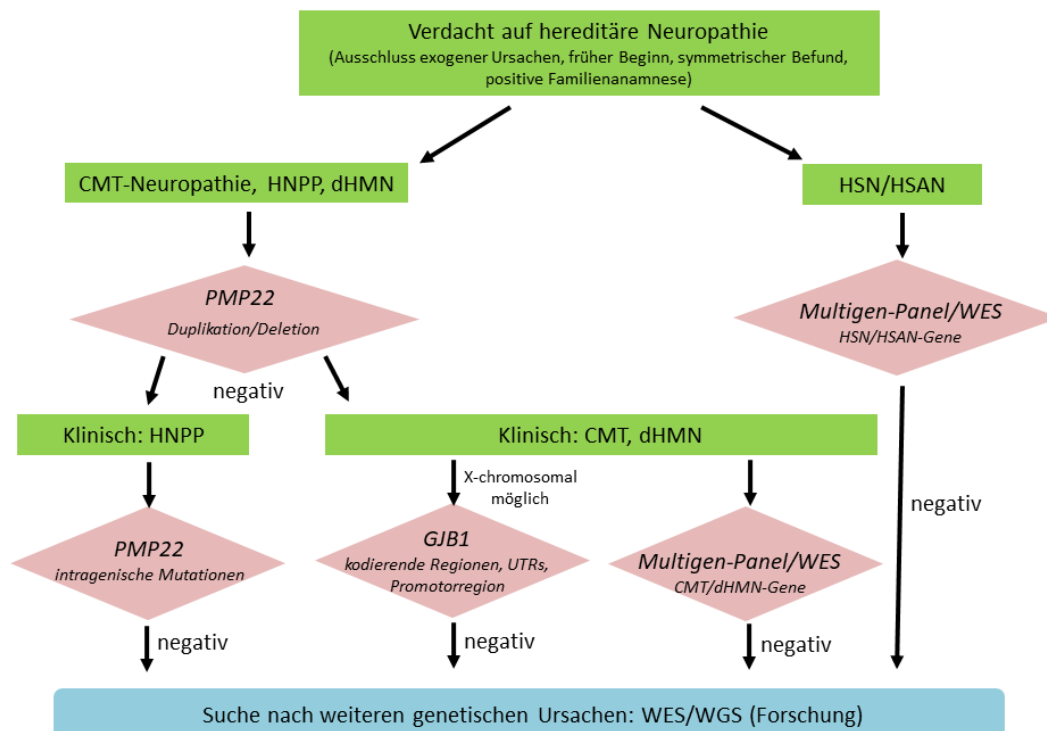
Verdacht auf hereditäre Neuropathie
(Ausschluss exogener Ursachen, früher Beginn, symmetrischer Befund, positive Familienanamnese)

CMT-Neuropathie, HNPP, dHMN

HSN/HSAN

PMP22
Duplikation/Deletion

Multigen-Panel/WES
HSN/HSAN-Gene

negativ

Klinisch: HNPP

Klinisch: CMT, dHMN

X-chromosomal möglich

negativ

PMP22
intragenische Mutationen

GJB1
kodierende Regionen, UTRs, Promotorregion

Multigen-Panel/WES
CMT/dHMN-Gene

negativ

negativ

negativ

Suche nach weiteren genetischen Ursachen: WES/WGS (Forschung)